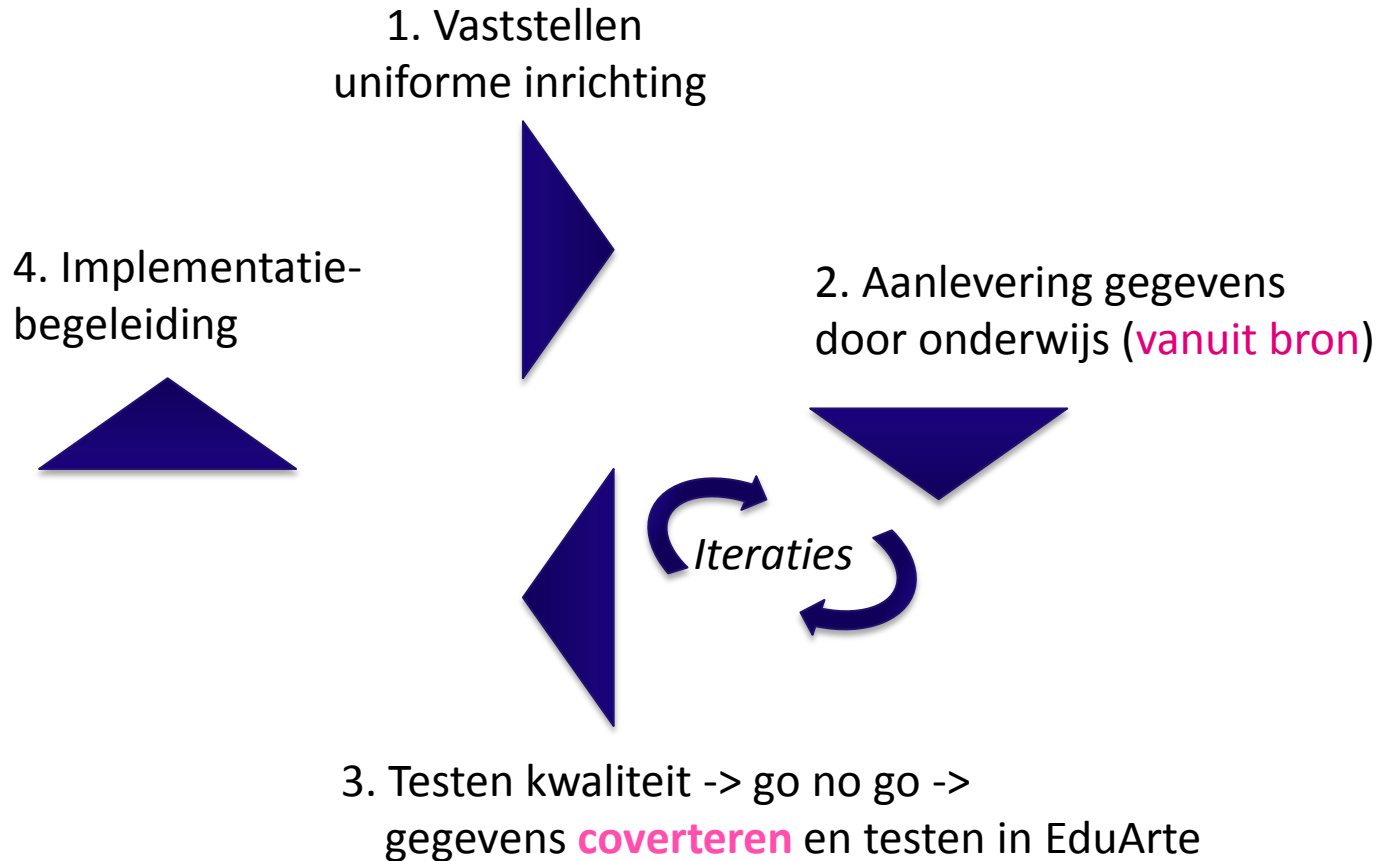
1. Vaststellen uniforme inrichting

4. Implementatie-begeleiding

2. Aanlevering gegevens door onderwijs (vanuit bron)

Iteraties

3. Testen kwaliteit -> go no go -> gegevens coverteren en testen in EduArte